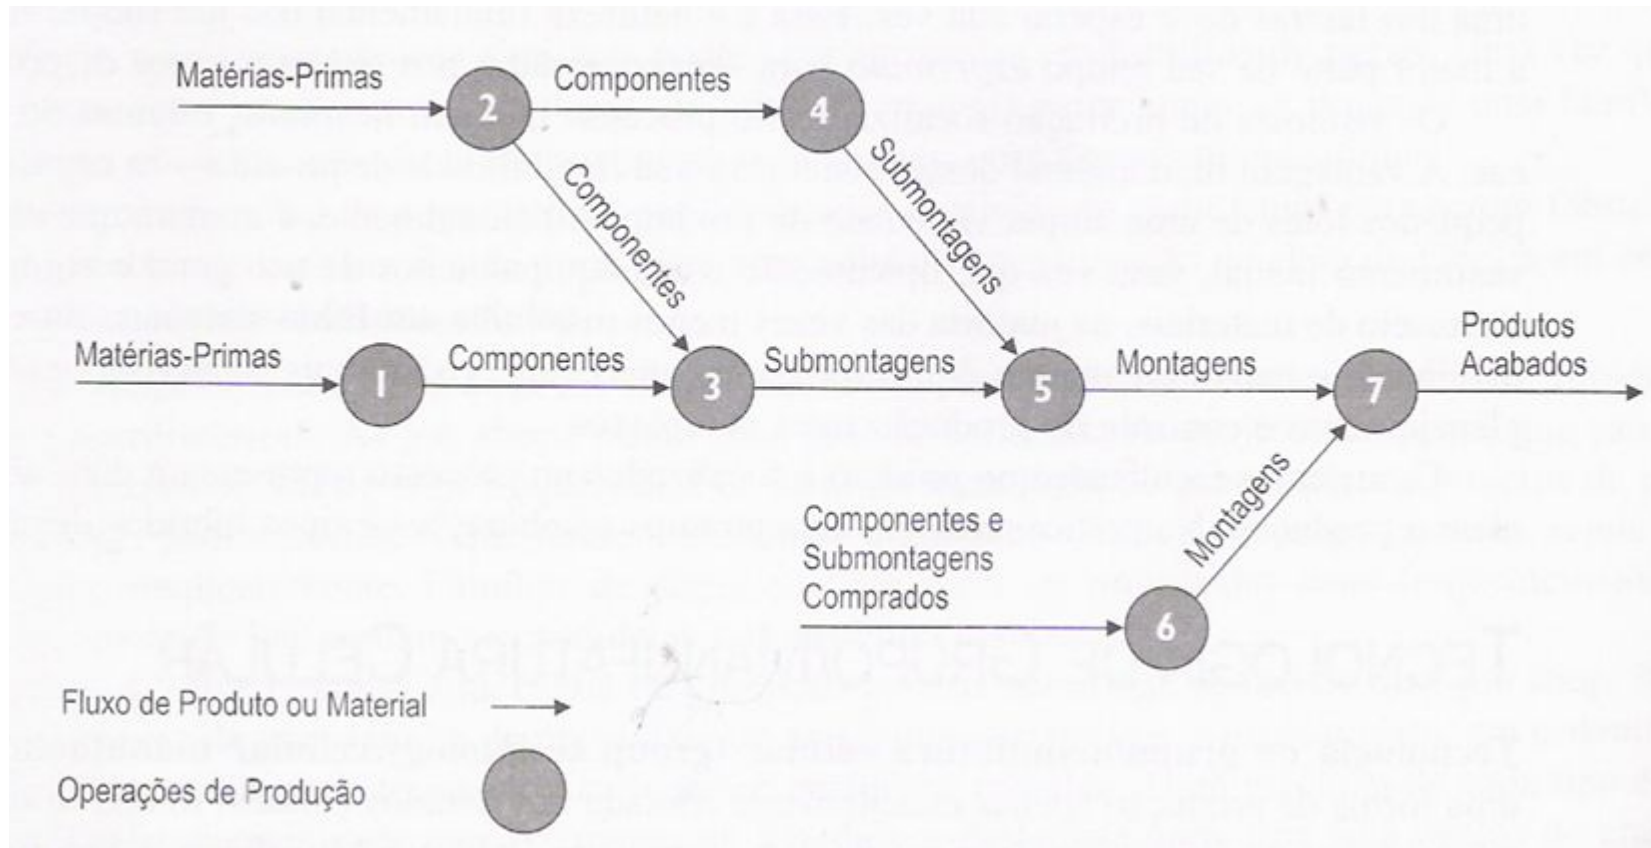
Matérias-Primas

2

Componentes

4

Componentes

Submontagens

Matérias-Primas

1

Componentes

3

Submontagens

5

Montagens

7

Produtos Acabados

Montagens

Componentes e Submontagens Comprados

6

Fluxo de Produto ou Material

Operações de Produção